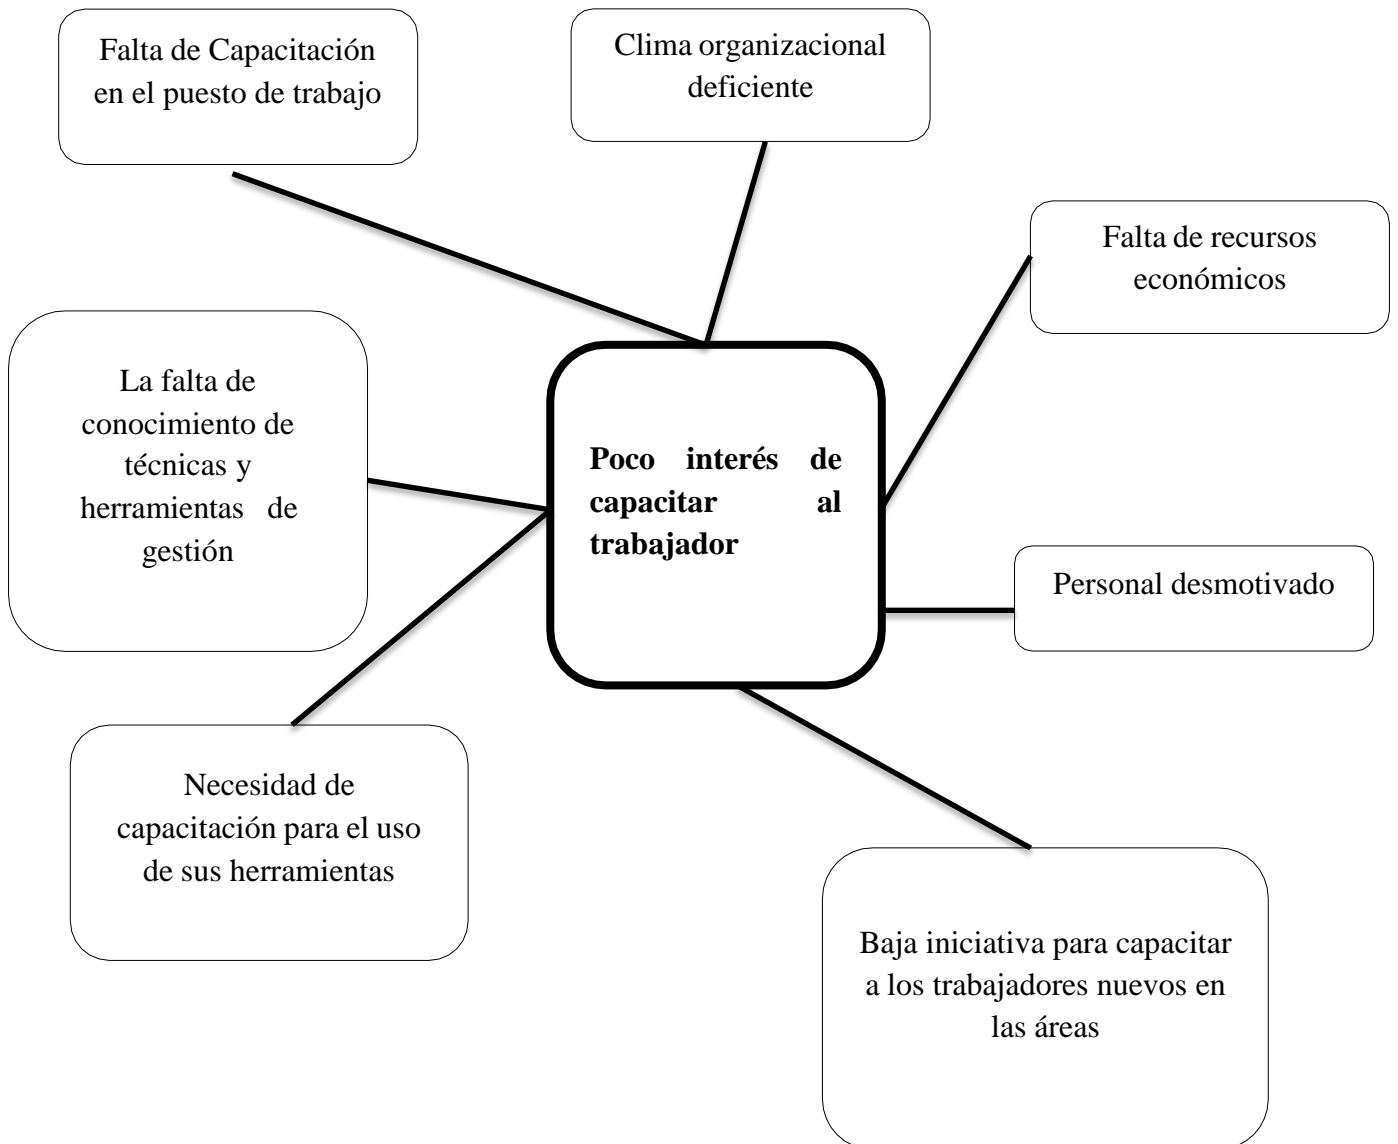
Falta de Capacitación en el puesto de trabajo

Clima organizacional deficiente

Falta de recursos económicos

La falta de conocimiento de técnicas y herramientas de gestión

**Poco interés de capacitar al trabajador**

Personal desmotivado

Necesidad de capacitación para el uso de sus herramientas

Baja iniciativa para capacitar a los trabajadores nuevos en las áreas